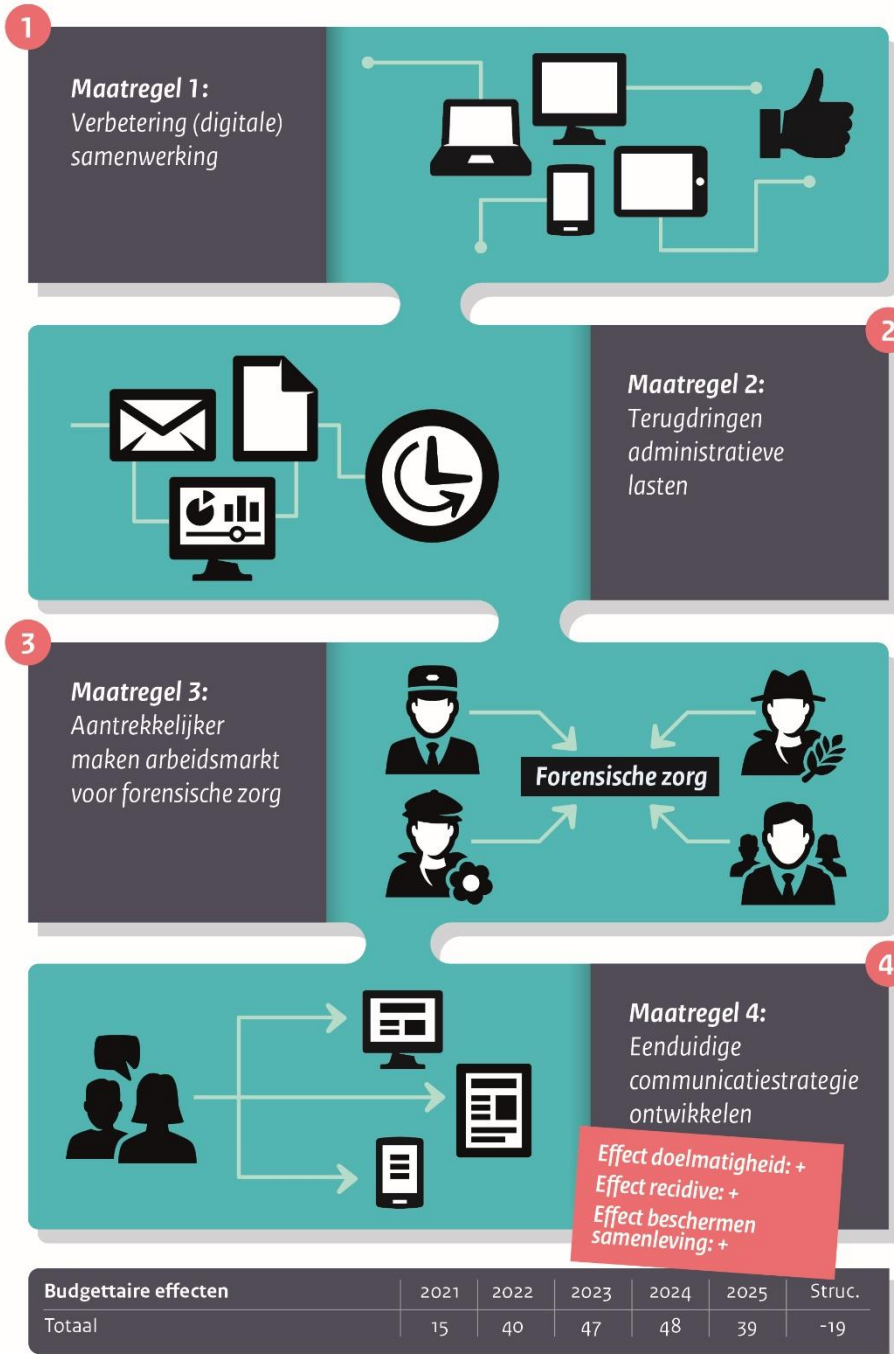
1

Maatregel 1:
Verbetering (digitale) samenwerking

2

Maatregel 2:
Terugdringen administratieve lasten

3

Maatregel 3:
Aantrekkelijker maken arbeidsmarkt voor forensische zorg

Forensische zorg

4

Maatregel 4:
Eenduidige communicatiestrategie ontwikkelen

Effect doelmatigheid: +
Effect recidive: +
Effect beschermen samenleving: +

| Budgettaire effecten | 2021 | 2022 | 2023 | 2024 | 2025 | Struc. |
|---|---|---|---|---|---|---|
| Totaal | 15 | 40 | 47 | 48 | 39 | -19 |